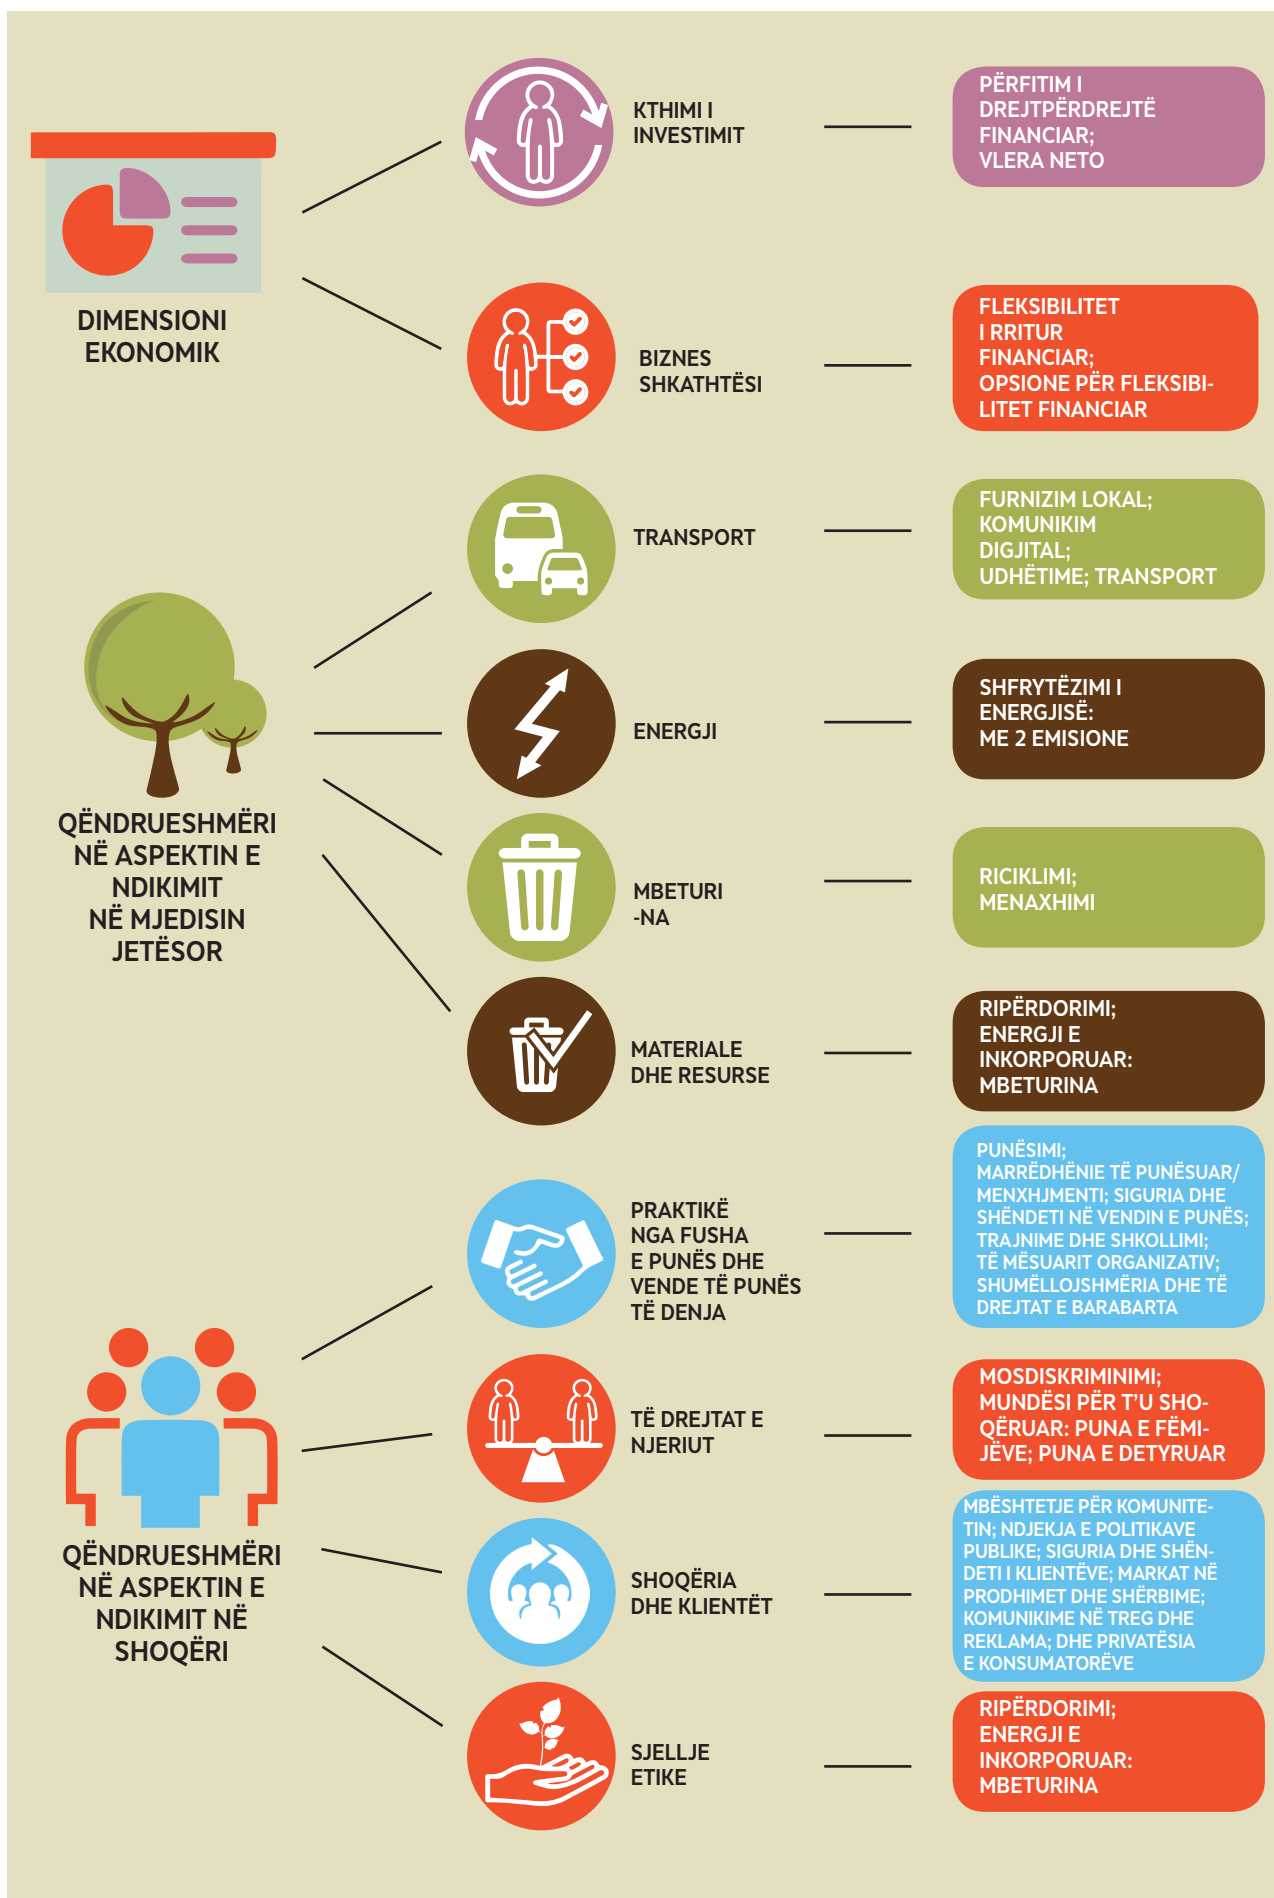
DIMENSIONI EKONOMIK

KTHIMI I INVESTIMIT

PËRFITIM I DREJTPËRDREJTË FINANCIAR; VLERA NETO

BIZNES SHKATHTËSI

FLEKSIBILITET I RRITUR FINANCIAR; OPSIONE PËR FLEKSIBILITET FINANCIAR

QËNDRUESHMËRI NË ASPEKTIN E NDIKIMIT NË MJEDISIN JETËSOR

TRANSPORT

FURNIZIM LOKAL; KOMUNIKIM DIGJITAL; UDHËTIME; TRANSPORT

ENERGJI

SHFRYTËZIMI I ENERGJISË: ME 2 EMISIONE

MBETURI -NA

RICIKLIMI; MENAXHIMI

MATERIALE DHE RESURSE

RIPËRDORIMI; ENERGJI E INKORPORUAR: MBETURINA

QËNDRUESHMËRI NË ASPEKTIN E NDIKIMIT NË SHOQËRI

PRAKTIKË NGA FUSHA E PUNËS DHE VENDE TË PUNËS TË DENJA

PUNËSIMI; MARRËDHËNIE TË PUNËSUAR/ MENXHJMENTI; SIGURIA DHE SHËNDETI NË VENDIN E PUNËS; TRAJNIME DHE SHKOLLIMI; TË MËSUARIT ORGANIZATIV; SHUMËLLOJSHMËRIA DHE TË DREJTAT E BARABARTA

TË DREJTAT E NJERIUT

MOSDISKRIMINIMI; MUNDËSI PËR T'U SHOQËRUAR: PUNA E FËMIJËVE; PUNA E DETYRUAR

SHOQËRIA DHE KLIENTËT

MBËSHTETJE PËR KOMUNITETIN; NDJEKJA E POLITIKAVE PUBLIKE; SIGURIA DHE SHËNDETI I KLIENTËVE; MARKAT NË PRODHIMET DHE SHËRBIME; KOMUNIKIME NË TREG DHE REKLAMA; DHE PRIVATËSIA E KONSUMATORËVE

SJELLJE ETIKE

RIPËRDORIMI; ENERGJI E INKORPORUAR: MBETURINA